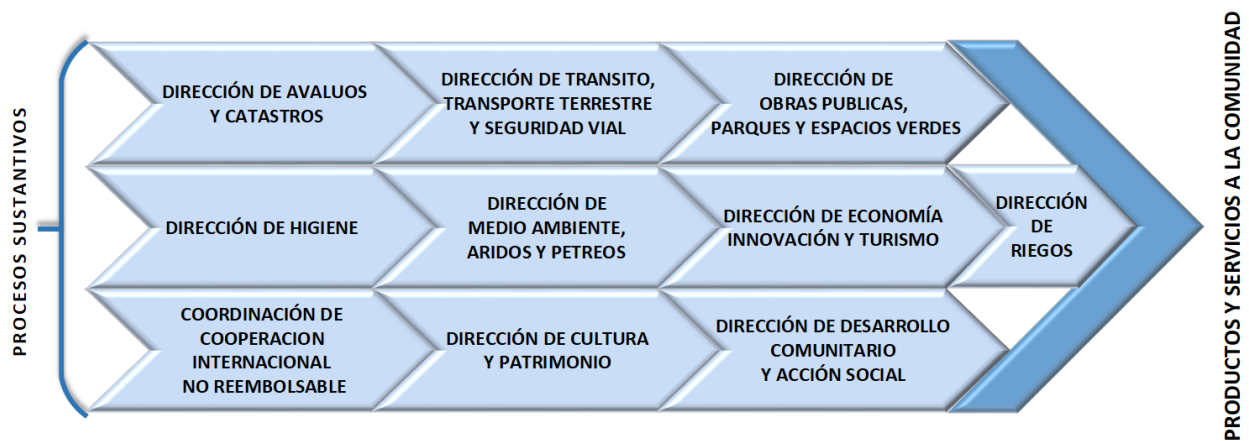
PROCESOS SUSTANTIVOS

DIRECCIÓN DE AVALUOS Y CATASTROS

DIRECCIÓN DE TRANSITO, TRANSPORTE TERRESTRE Y SEGURIDAD VIAL

DIRECCIÓN DE OBRAS PUBLICAS, PARQUES Y ESPACIOS VERDES

DIRECCIÓN DE HIGIENE

DIRECCIÓN DE MEDIO AMBIENTE, ARIDOS Y PETREOS

DIRECCIÓN DE ECONOMÍA INNOVACIÓN Y TURISMO

DIRECCIÓN DE RIEGOS

COORDINACIÓN DE COOPERACION INTERNACIONAL NO REEMBOLSABLE

DIRECCIÓN DE CULTURA Y PATRIMONIO

DIRECCIÓN DE DESARROLLO COMUNITARIO Y ACCIÓN SOCIAL

PRODUCTOS Y SERVICIOS A LA COMUNIDAD